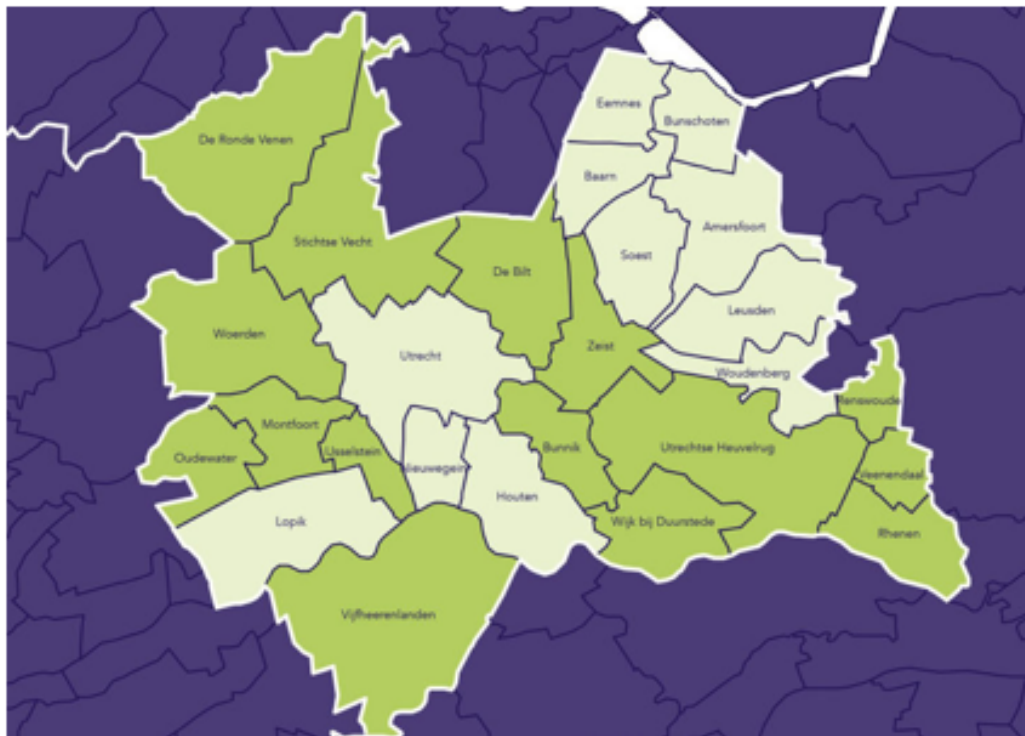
Eemnes
Bunschoten
De Ronde Venen
Baarn
Amersfoort
Stichtse Vecht
De Bilt
Soest
Leusden
Woerden
Utrecht
Zeist
Woudenberg
Renswoude
Montfoort
Oudewater
IJsselstein
Nieuwegein
Bunnik
Utrechtse Heuvelrug
Veenendaal
Houten
Lopik
Wijk bij Duurstede
Rhenen
Vijfheerenlanden